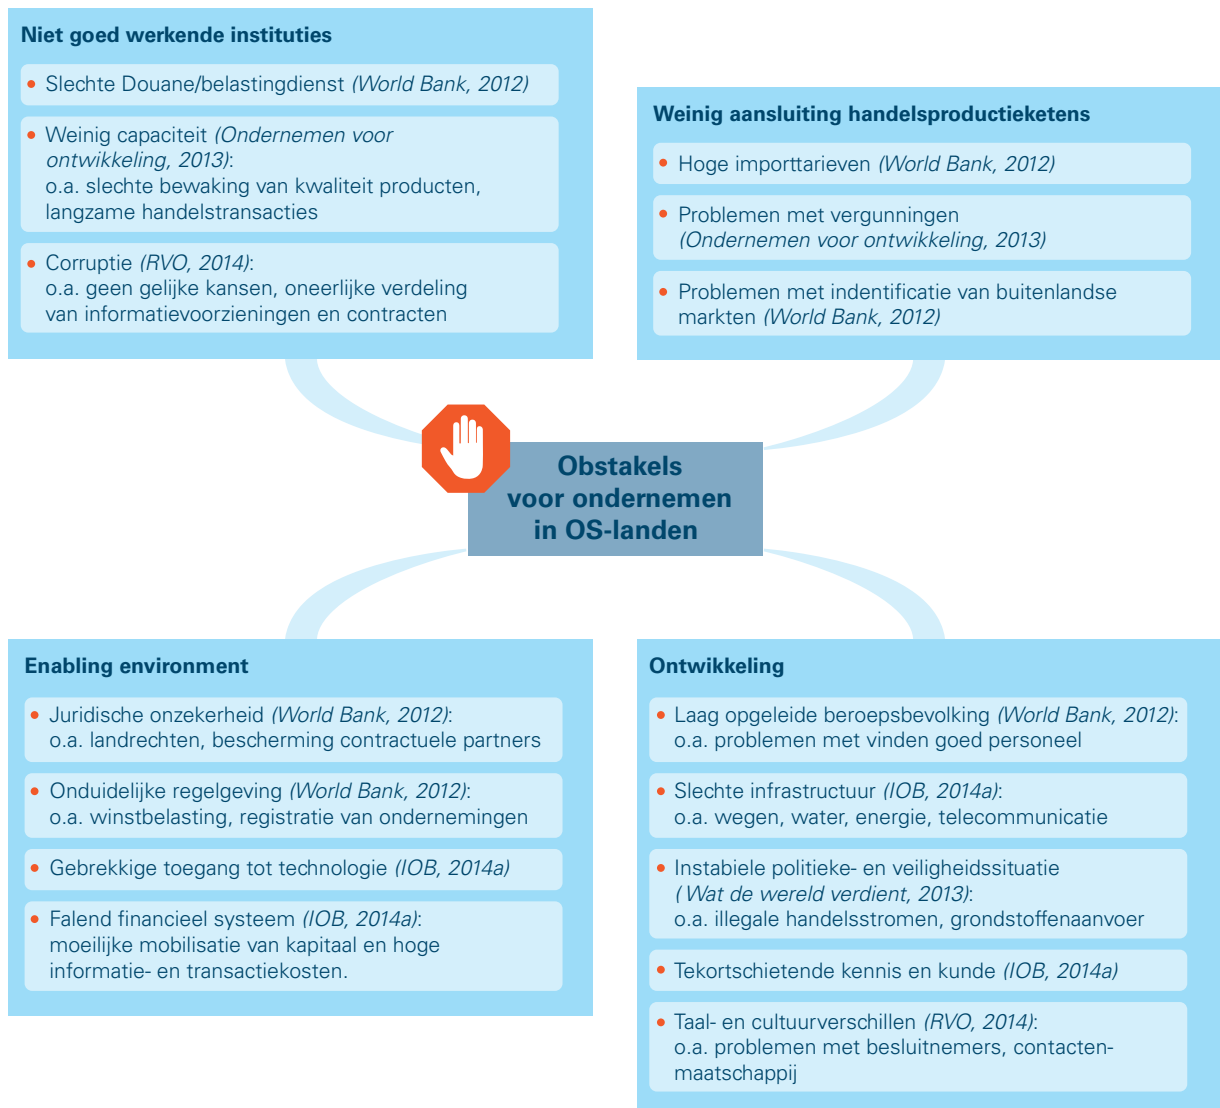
Niet goed werkende instituties

- Slechte Douane/belastingdienst (World Bank, 2012)
- Weinig capaciteit (Ondernemen voor ontwikkeling, 2013): o.a. slechte bewaking van kwaliteit producten, langzame handelstransacties
- Corruptie (RVO, 2014): o.a. geen gelijke kansen, oneerlijke verdeling van informatievoorzieningen en contracten

Weinig aansluiting handelsproductieketens

- Hoge importtarieven (World Bank, 2012)
- Problemen met vergunningen (Ondernemen voor ontwikkeling, 2013)
- Problemen met indentificatie van buitenlandse markten (World Bank, 2012)

Obstakels voor ondernemen in OS-landen

Enabling environment

- Juridische onzekerheid (World Bank, 2012): o.a. landrechten, bescherming contractuele partners
- Onduidelijke regelgeving (World Bank, 2012): o.a. winstbelasting, registratie van ondernemingen
- Gebrekkige toegang tot technologie (IOB, 2014a)
- Falend financieel systeem (IOB, 2014a): moeilijke mobilisatie van kapitaal en hoge informatie- en transactiekosten.

Ontwikkeling

- Laag opgeleide beroepsbevolking (World Bank, 2012): o.a. problemen met vinden goed personeel
- Slechte infrastructuur (IOB, 2014a): o.a. wegen, water, energie, telecommunicatie
- Instabiele politieke- en veiligheidssituatie ( Wat de wereld verdient, 2013): o.a. illegale handelsstromen, grondstoffenaanvoer
- Tekortschietende kennis en kunde (IOB, 2014a)
- Taal- en cultuurverschillen (RVO, 2014): o.a. problemen met besluitnemers, contactenmaatschappij